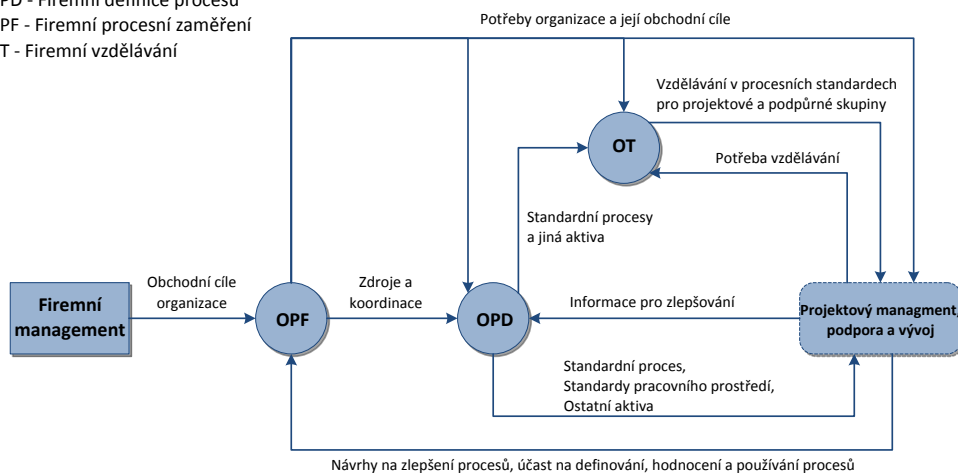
PD - Firemní definice procesu
PF - Firemní procesní zaměření
T - Firemní vzdělávání

Potřeby organizace a její obchodní cíle

Vzdělávání v procesních standardech pro projektové a podpůrné skupiny

OT

Potřeba vzdělávání

Standardní procesy a jiná aktiva

Firemní management

Obchodní cíle organizace

OPF

Zdroje a koordinace

OPD

Informace pro zlepšování

Projektový managment, podpora a vývoj

Standardní proces,
Standardy pracovního prostředí,
Ostatní aktiva

Návrhy na zlepšení procesů, účast na definování, hodnocení a používání procesů